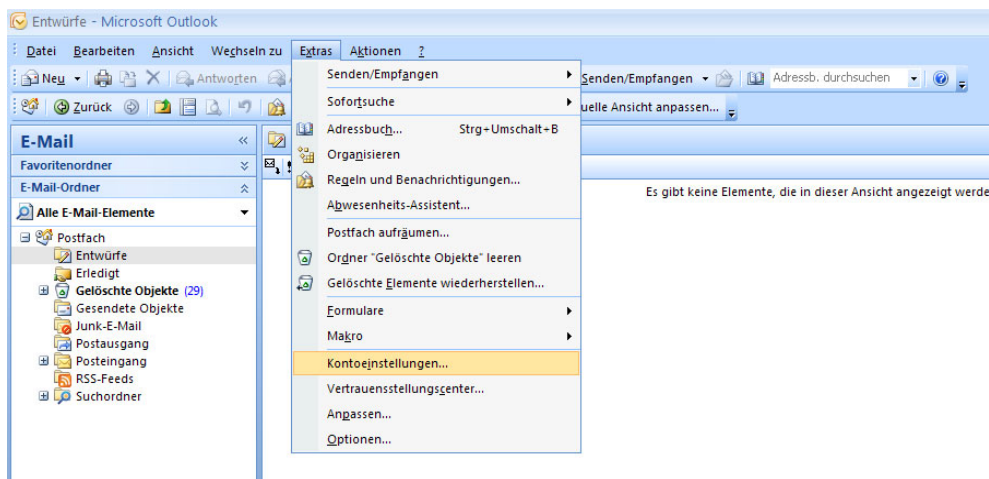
Entwürfe - Microsoft Outlook

Datei Bearbeiten Ansicht Wechseln zu Extras Aktionen ?

Neu Antworten Senden/Empfangen Adressb. durchsuchen

Zurück uelle Ansicht anpassen...

E-Mail

Favoritenordner

E-Mail-Ordner

Alle E-Mail-Elemente

Postfach
Entwürfe
Erledigt
Gelöschte Objekte (29)
Gesendete Objekte
Junk-E-Mail
Postausgang
Posteingang
RSS-Feeds
Suchordner

Senden/Empfangen
Sofortsuche
Adressbuch... Strg+Umschalt+B
Organisieren
Regeln und Benachrichtigungen...
Abwesenheits-Assistent...
Postfach aufräumen...
Ordner "Gelöschte Objekte" leeren
Gelöschte Elemente wiederherstellen...
Formulare
Makro
Kontoeinstellungen...
Vertrauensstellungscenter...
Anpassen...
Optionen...

Es gibt keine Elemente, die in dieser Ansicht angezeigt werde